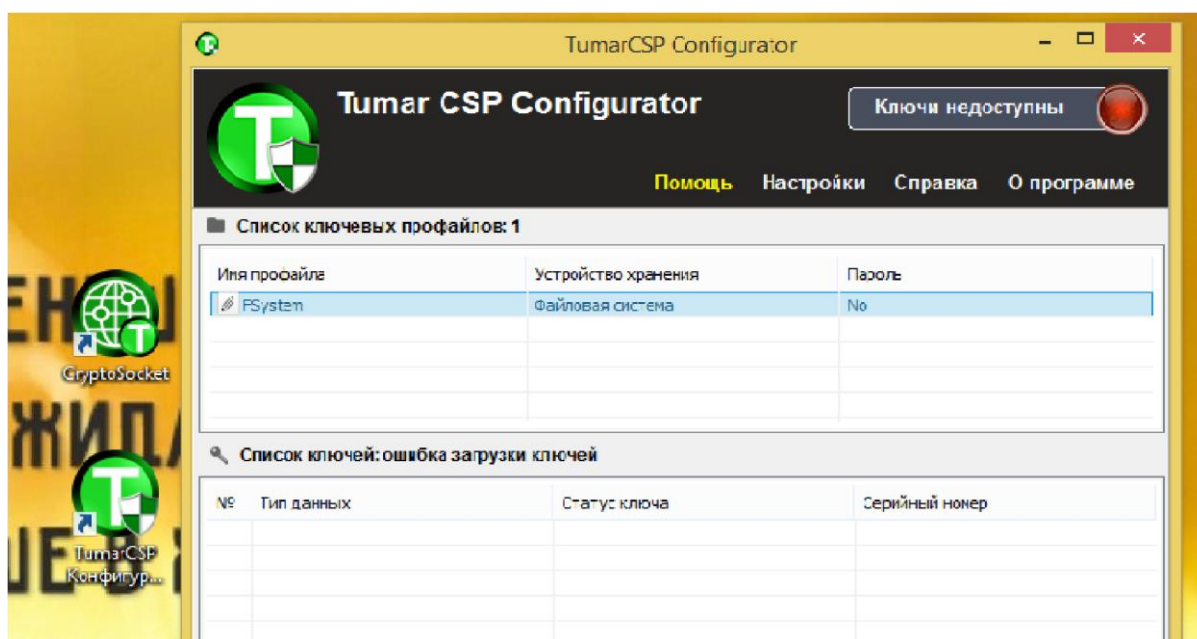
TumarCSP Configurator

Tumar CSP Configurator

Ключи недоступны

Помощь Настройки Справка О программе

Список ключевых профайлов: 1

| Имя профайла | Устройство хранения | Пароль |
|---|---|---|
| FSystem | Файловая система | No |

Список ключей: ошибка загрузки ключей

| № | Тип данных | Статус ключа | Серийный номер |
|---|---|---|---|

CryptoSocket

TumarCSP Конфигур...